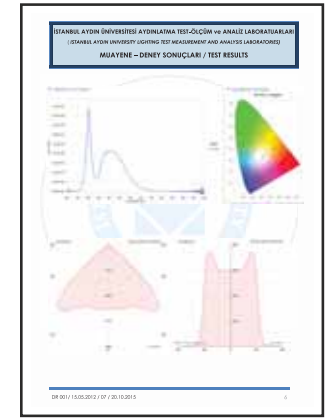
İSTANBUL AYDIN ÜNİVERSİTESİ AYDINLATMA TEST-ÖLÇÜM ve ANALİZ LABORATUARLARI
( İSTANBUL AYDIN UNIVERSITY LIGHTING TEST MEASUREMENT AND ANALYSIS LABORATORIES)
MUAYENE – DENEY SONUÇLARI / TEST RESULTS

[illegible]

DR 001 / 15.03.2012 / 07 / 20.10.2015
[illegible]